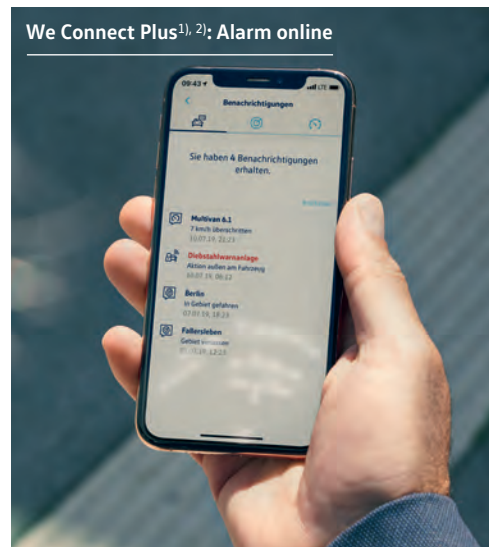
We Connect Plus$^{1), 2)}$: Alarm online

09:43

Benachrichtigungen

Sie haben 4 Benachrichtigungen erhalten.

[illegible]

Multivan 6.1
7 km/h überschritten
10.07.19, 22:23

Diebstahlwarnanlage
Aktion außen am Fahrzeug
08.07.19, 06:12

Berlin
In Gebiet gefahren
07.07.19, 18:23

Fallersleben
Gebiet verlassen
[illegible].19, 12:23